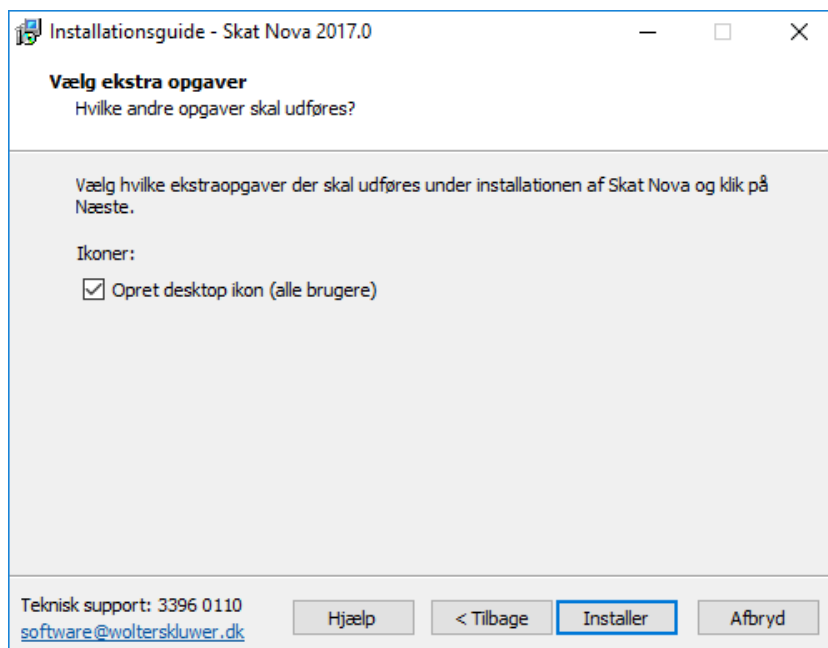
Installationsguide - Skat Nova 2017.0

Vælg ekstra opgaver
Hvilke andre opgaver skal udføres?

Vælg hvilke ekstraopgaver der skal udføres under installationen af Skat Nova og klik på Næste.

Ikoner:

Opret desktop ikon (alle brugere)

Teknisk support: 3396 0110
software@wolterskluwer.dk

Hjælp
< Tilbage
Installer
Afbryd